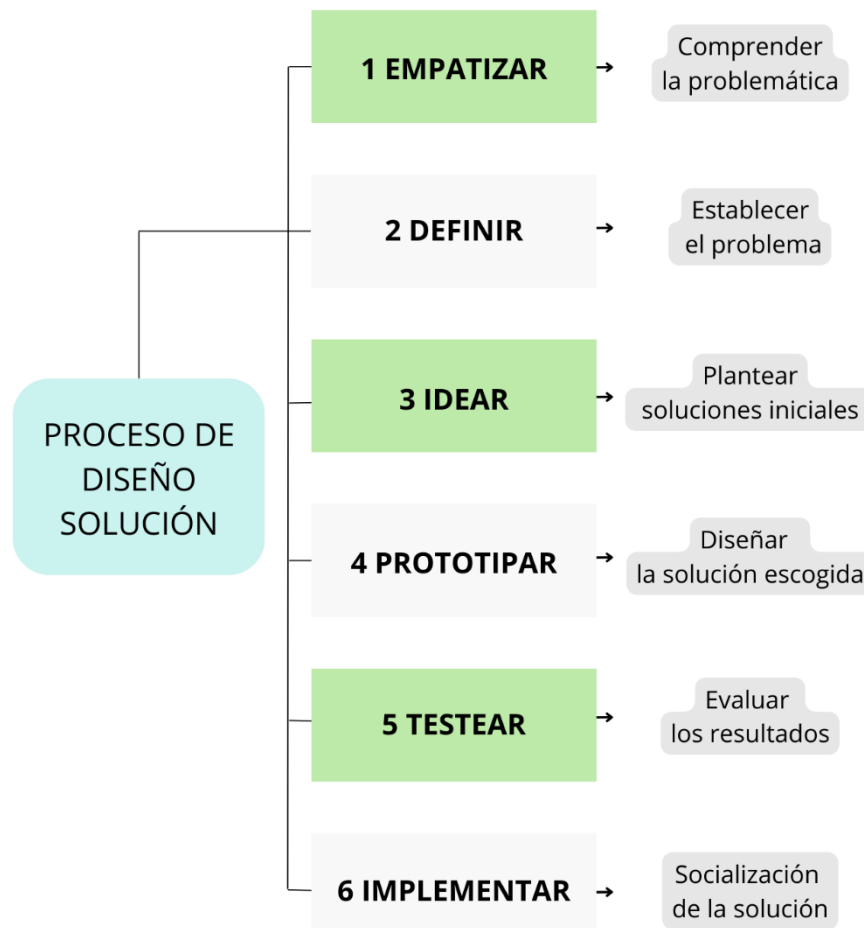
PROCESO DE DISEÑO SOLUCIÓN

1 EMPATIZAR → Comprender la problemática

2 DEFINIR → Establecer el problema

3 IDEAR → Plantear soluciones iniciales

4 PROTOTIPAR → Diseñar la solución escogida

5 TESTEAR → Evaluar los resultados

6 IMPLEMENTAR → Socialización de la solución